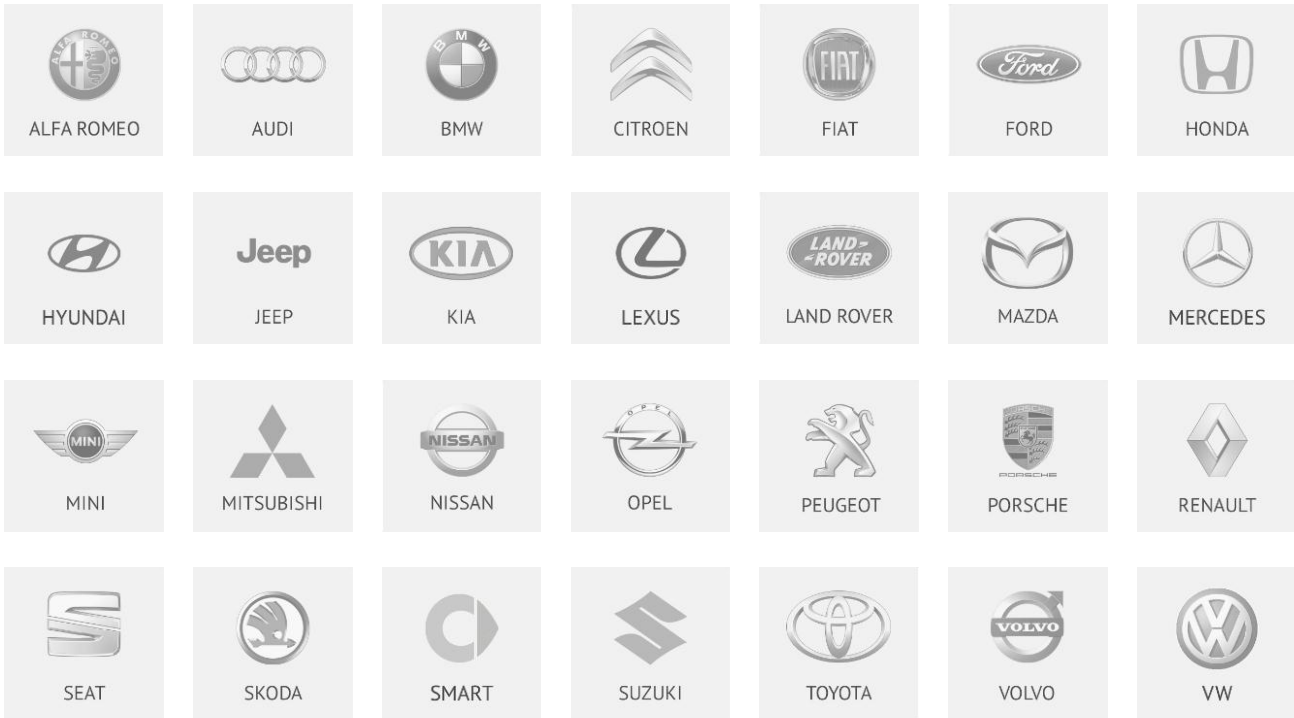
ALFA ROMEO
ALFA ROMEO

AUDI

B M W
BMW

CITROEN

FIAT
FIAT

Ford
FORD

HONDA

HYUNDAI

Jeep
JEEP

KIA
KIA

LEXUS

LAND ROVER
LAND ROVER

MAZDA

MERCEDES

MINI
MINI

MITSUBISHI

NISSAN
NISSAN

OPEL
OPEL

PEUGEOT

PORSCHE
PORSCHE

RENAULT

SEAT

SKODA

SMART

SUZUKI

TOYOTA

VOLVO
VOLVO

VW